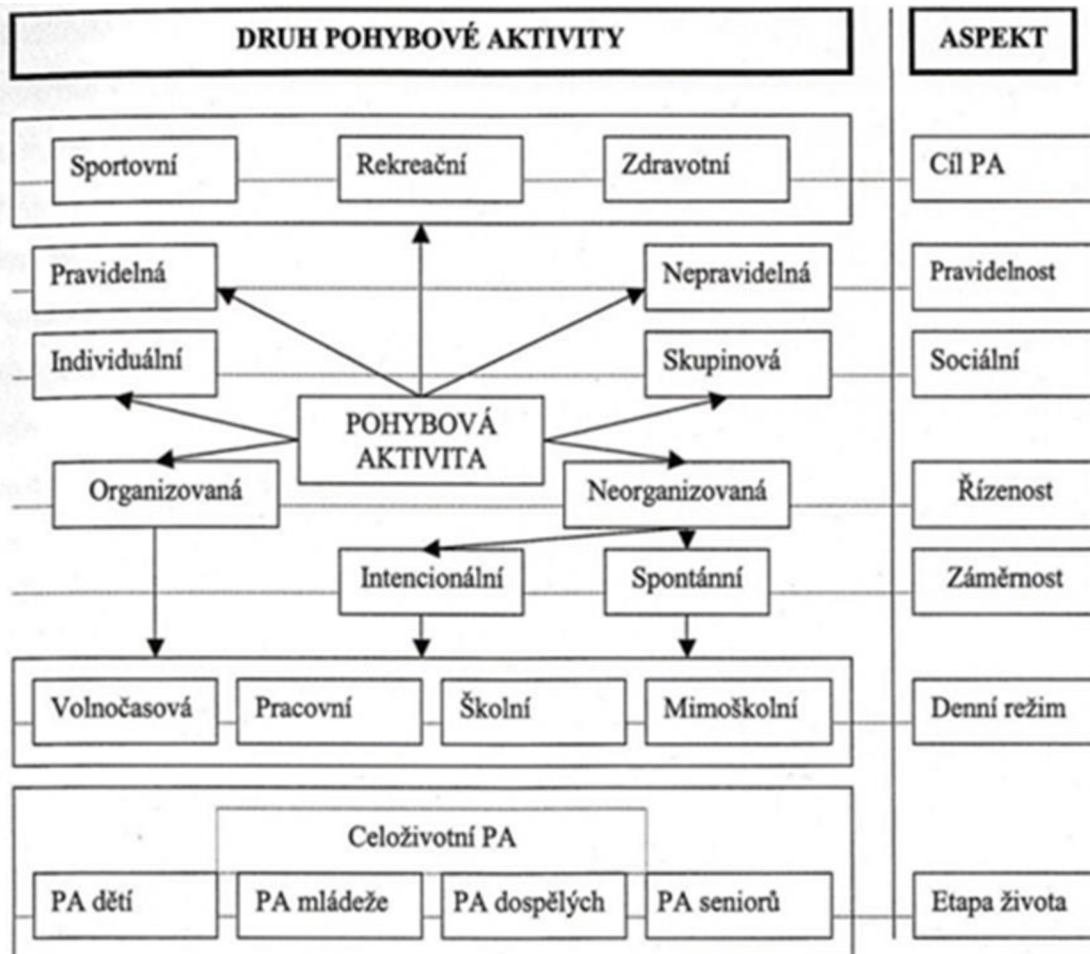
DRUH POHYBOVÉ AKTIVITY

ASPEKT

Sportovní

Rekreační

Zdravotní

Cíl PA

Pravidelná

Nepravidelná

Pravidelnost

Individuální

Skupinová

Sociální

POHYBOVÁ AKTIVITA

Organizovaná

Neorganizovaná

Řízenost

Intencionální

Spontánní

Záměrnost

Volnočasová

Pracovní

Školní

Mimoškolní

Denní režim

Celoživotní PA

PA dětí

PA mládeže

PA dospělých

PA seniorů

Etapa života